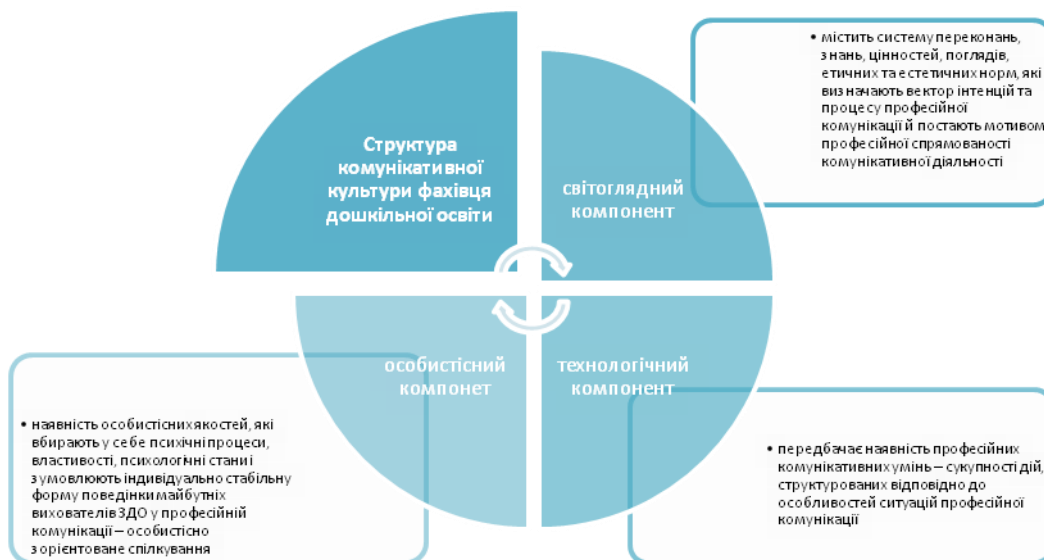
Структура комунікативної культури фахівця дошкільної освіти

світоглядний компонент

• містить систему переконань, знань, цінностей, поглядів, етичних та естетичних норм, які визначають вектор інтенцій та процесу професійної комунікації й постають мотивом професійної спрямованості комунікативної діяльності

особистісний компонет

• наявність особистісних якостей, які вбирають у себе психічні процеси, властивості, психологічні стани і зумовлюють індивідуально стабільну форму поведінки майбутніх вихователів ЗДО у професійній комунікації – особистісно зорієнтоване спілкування

технологічний компонент

• передбачає наявність професійних комунікативних умінь – сукупності дій, структурованих відповідно до особливостей ситуацій професійної комунікації